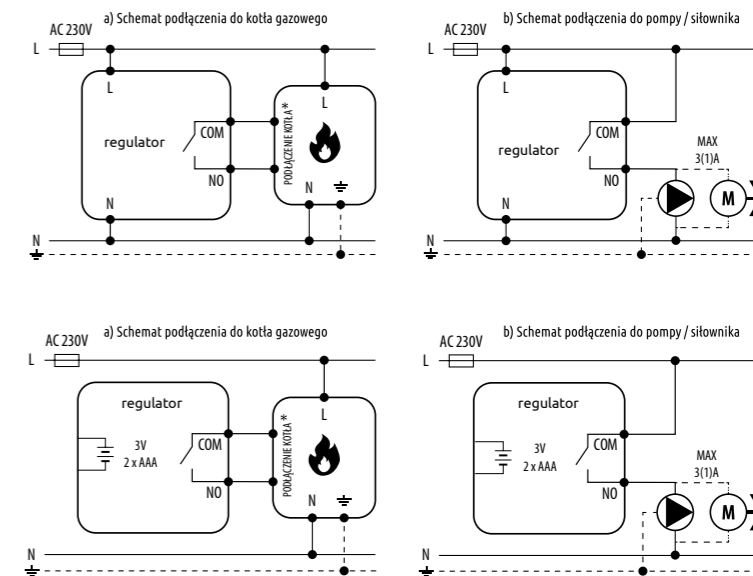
AC 230V a) Schemat podłączenia do kotła gazowego

L

L

regulator

COM

NO

N

PODŁĄCZENIE KOTŁA*

L

N

N

AC 230V b) Schemat podłączenia do pompy / siłownika

L

L

regulator

COM

NO

N

MAX 3(1)A

M

N

AC 230V a) Schemat podłączenia do kotła gazowego

L

regulator

3V 2 x AAA

COM

NO

PODŁĄCZENIE KOTŁA*

L

N

N

AC 230V b) Schemat podłączenia do pompy / siłownika

L

regulator

3V 2 x AAA

COM

NO

MAX 3(1)A

M

N